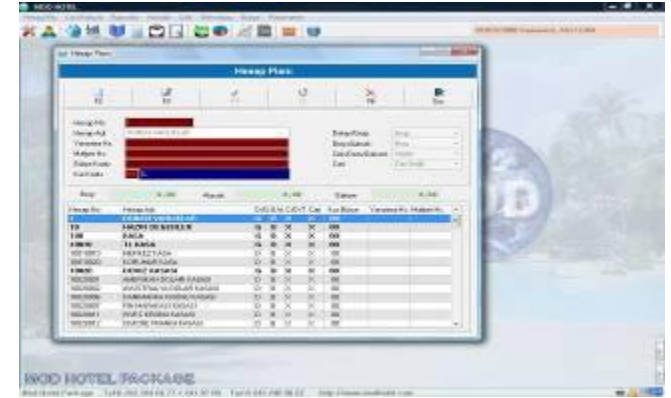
MOD HOTEL

Hesap Planı

Hesap Planı

F2 F3 F8 Esc

Hesap No
Hesap Adı
Varsayılan Kv.
Muhtelif Kv.
Bakiye Kodu

Borç 0,00 Alacak 0,00 Bakiye 0,00

| Hesap No | Hesap Adı |
|---|---|
| 1 | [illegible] |
| 10 | HAZIR DEĞERLER |
| 100 | KASA |
| 100.01 | TL KASA |
| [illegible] | MERKEZ KASA |
| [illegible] | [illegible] |
| 100.02 | DÖVİZ KASASI |
| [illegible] | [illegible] |
| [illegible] | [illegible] |
| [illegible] | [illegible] |
| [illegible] | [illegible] |
| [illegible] | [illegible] |
| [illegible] | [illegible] |

MOD HOTEL PACKAGE